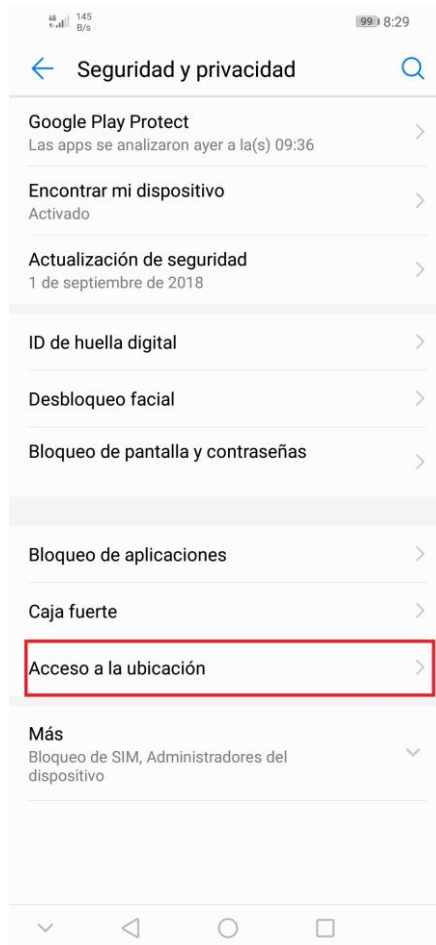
145 B/s

99 8:29

Seguridad y privacidad

Google Play Protect
Las apps se analizaron ayer a la(s) 09:36

Encontrar mi dispositivo
Activado

Actualización de seguridad
1 de septiembre de 2018

ID de huella digital

Desbloqueo facial

Bloqueo de pantalla y contraseñas

Bloqueo de aplicaciones

Caja fuerte

Acceso a la ubicación

Más
Bloqueo de SIM, Administradores del dispositivo